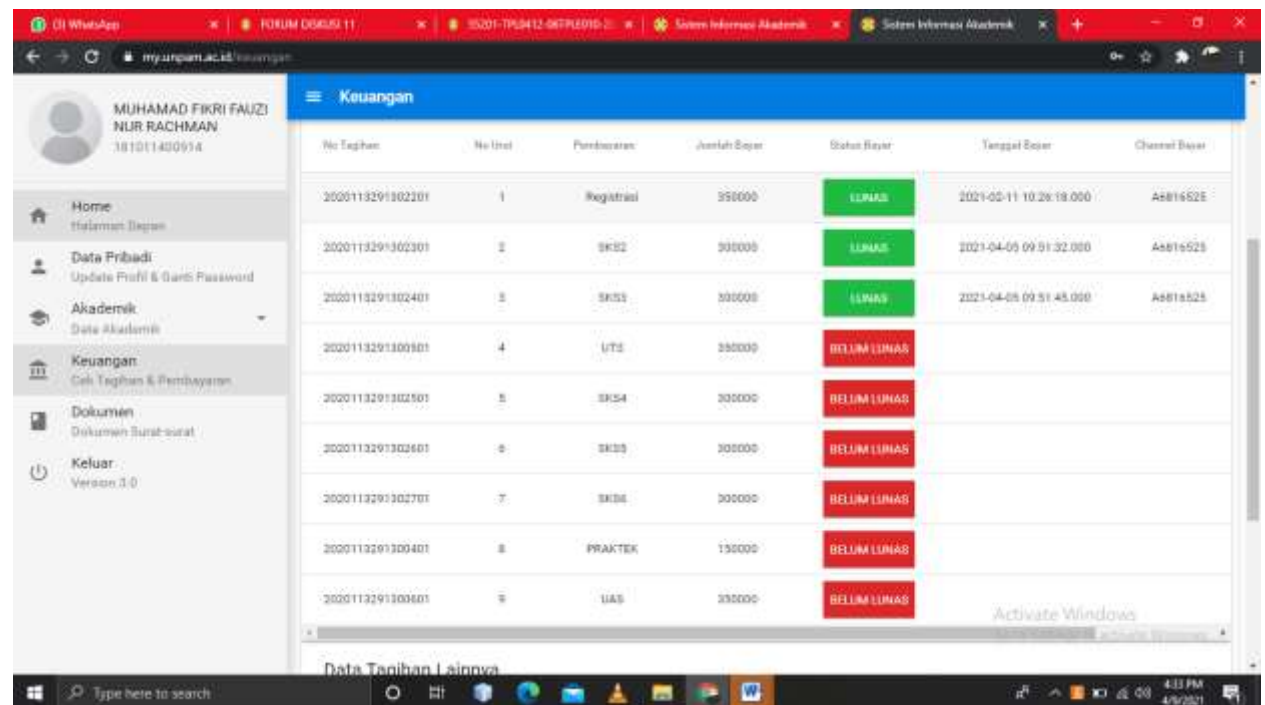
(3) WhatsApp | FORUM DISKUSI 11 | SS201-TPL0412-06TPLE010-2 | Sistem Informasi Akademik | Sistem Informasi Akademik

my.unpam.ac.id/keuangan

MUHAMAD FIKRI FAUZI NUR RACHMAN
181011400914

Home
Halaman Depan

Data Pribadi
Update Profil & Ganti Password

Akademik
Data Akademik

Keuangan
Cek Tagihan & Pembayaran

Dokumen
Dokumen Surat-surat

Keluar
Version 3.0

Keuangan

| No Tagihan | No Urut | Pembayaran | Jumlah Bayar | Status Bayar | Tanggal Bayar | Channel Bayar |
|---|---|---|---|---|---|---|
| 2020113291302201 | 1 | Registrasi | 350000 | LUNAS | 2021-02-11 10:26:18.000 | A6816525 |
| 2020113291302301 | 2 | SKS2 | 300000 | LUNAS | 2021-04-05 09:51:32.000 | A6816525 |
| 2020113291302401 | 3 | SKS3 | 300000 | LUNAS | 2021-04-05 09:51:45.000 | A6816525 |
| 2020113291300501 | 4 | UTS | 350000 | BELUM LUNAS | | |
| 2020113291302501 | 5 | SKS4 | 300000 | BELUM LUNAS | | |
| 2020113291302601 | 6 | SKS5 | 300000 | BELUM LUNAS | | |
| 2020113291302701 | 7 | SKS6 | 300000 | BELUM LUNAS | | |
| 2020113291300401 | 8 | PRAKTEK | 150000 | BELUM LUNAS | | |
| 2020113291300601 | 9 | UAS | 350000 | BELUM LUNAS | | |

Activate Windows
Go to Settings to activate Windows.

Data Tagihan Lainnya

Type here to search

4:33 PM
4/9/2021